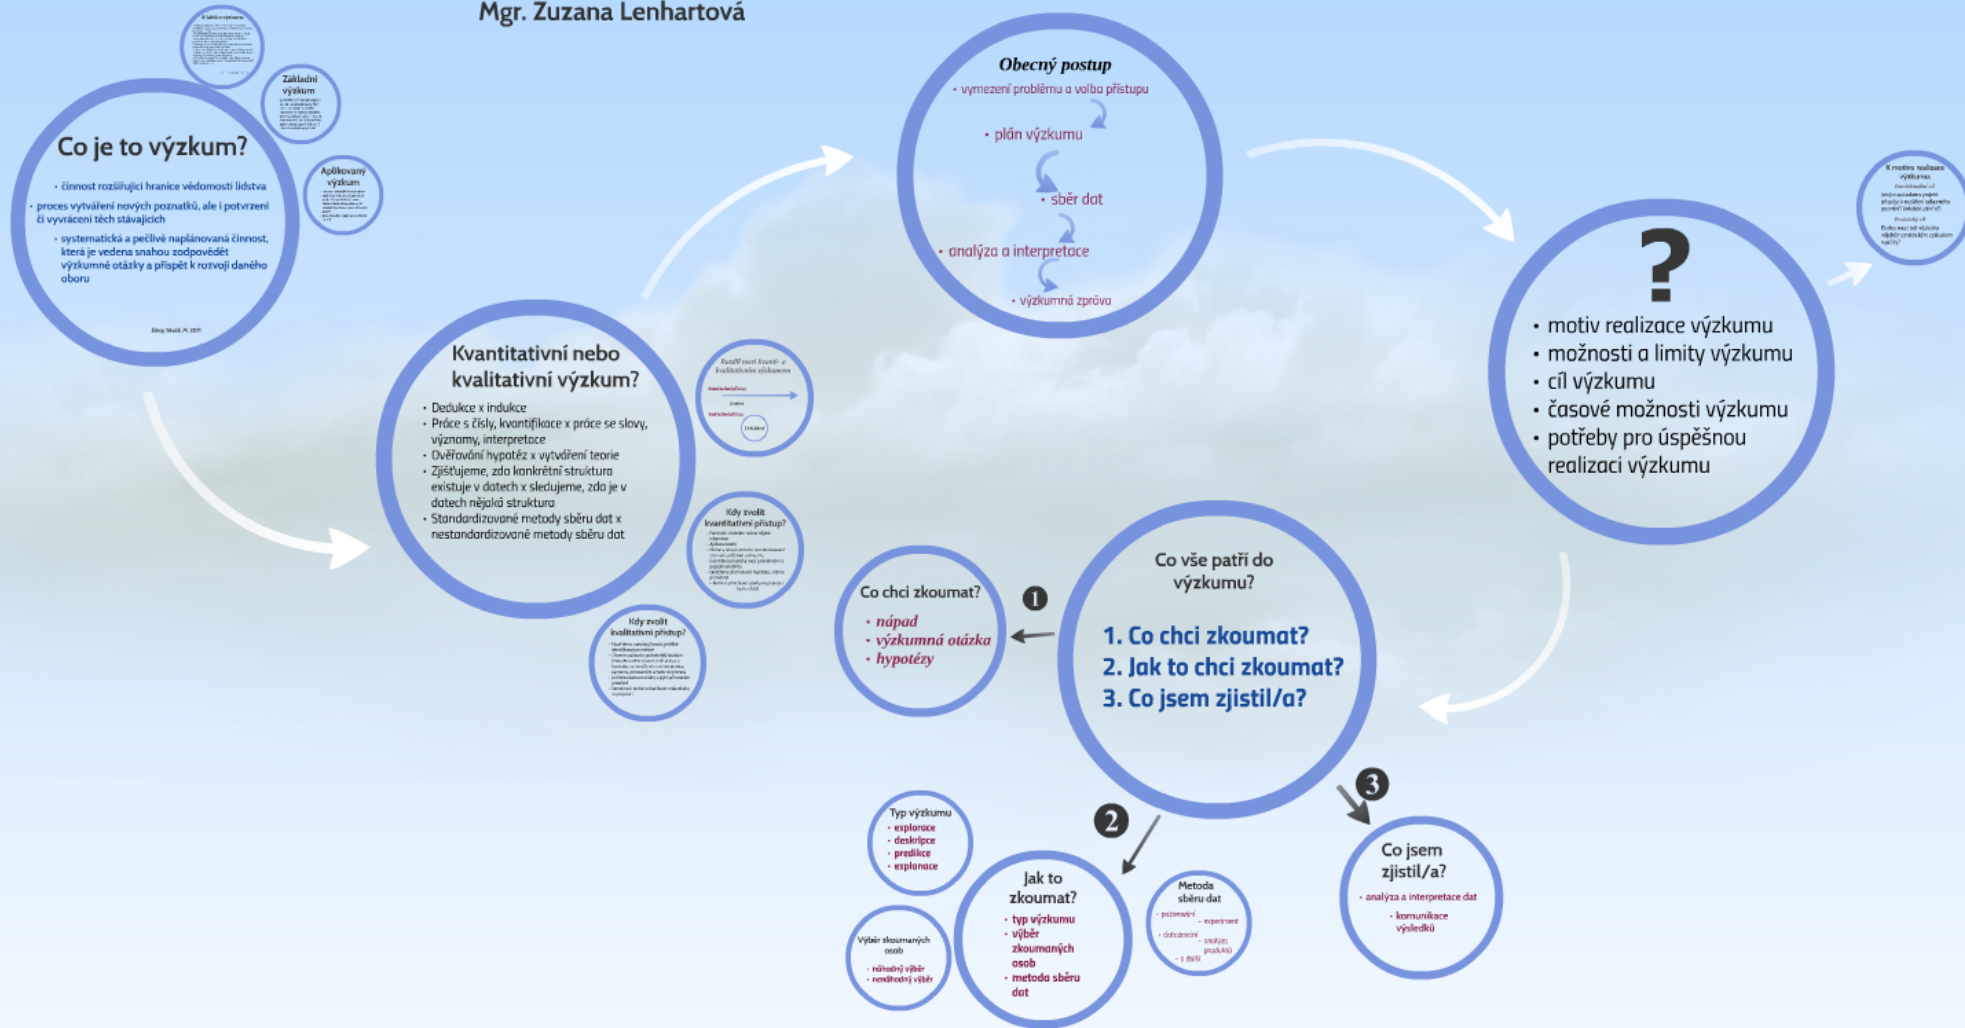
Mgr. Zuzana Lenhartová

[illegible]

Základní výzkum

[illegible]

Aplikovaný výzkum

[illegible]

Co je to výzkum?

• činnost rozšiřující hranice vědomostí lidstva
• proces vytváření nových poznatků, ale i potvrzení či vyvrácení těch stávajících
• systematická a pečlivě naplánovaná činnost, která je vedena snahou zodpovědět výzkumné otázky a přispět k rozvoji daného oboru

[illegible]

Obecný postup

• vymezení problému a volba přístupu
• plán výzkumu
• sběr dat
• analýza a interpretace
• výzkumná zpráva

Kvantitativní nebo kvalitativní výzkum?

• Dedukce x indukce
• Práce s čísly, kvantifikace x práce se slovy, významy, interpretace
• Ověřování hypotéz x vytváření teorie
• Zjišťujeme, zda konkrétní struktura existuje v datech x sledujeme, zda je v datech nějaká struktura
• Standardizované metody sběru dat x nestandardizované metody sběru dat

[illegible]

Kdy zvolit kvantitativní přístup?

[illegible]

Kdy zvolit kvalitativní přístup?

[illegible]

?

• motiv realizace výzkumu
• možnosti a limity výzkumu
• cíl výzkumu
• časové možnosti výzkumu
• potřeby pro úspěšnou realizaci výzkumu

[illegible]

Co vše patří do výzkumu?

1. Co chci zkoumat?
2. Jak to chci zkoumat?
3. Co jsem zjistil/a?

1

Co chci zkoumat?
• nápad
• výzkumná otázka
• hypotézy

2

Typ výzkumu
• explorace
• deskripce
• predikce
• explanace

Jak to zkoumat?
• typ výzkumu
• výběr zkoumaných osob
• metoda sběru dat

Výběr zkoumaných osob
• náhodný výběr
• nenáhodný výběr

Metoda sběru dat
• pozorování
• experiment
• dotazování
• analýza produktů
• a další

3

Co jsem zjistil/a?
• analýza a interpretace dat
• komunikace výsledků